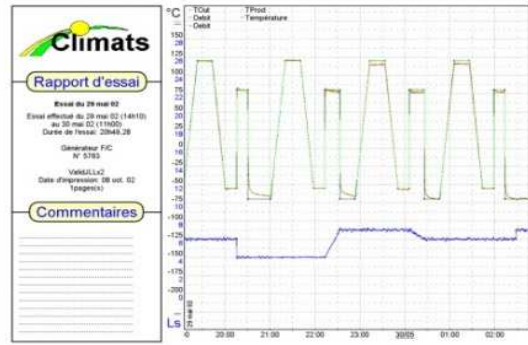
Climats

Rapport d'essai

Essai du 29 mai 02

Essai effectué du 29 mai 02 (14h10) au 30 mai 02 (11h00)
Durée de l'essai: 20h49.28

Générateur F/C
N° 5783

ValidJJLx2
Date d'impression: 08 oct. 02
1page(s)

Commentaires

°C

TOut
Debit
Debit

TProd
Température

150
125
100
75
50
25
0
-25
-50
-75
-100
-125
-150
-175
-200

Ls

20:00
21:00
22:00
23:00
30/05
01:00
02:00